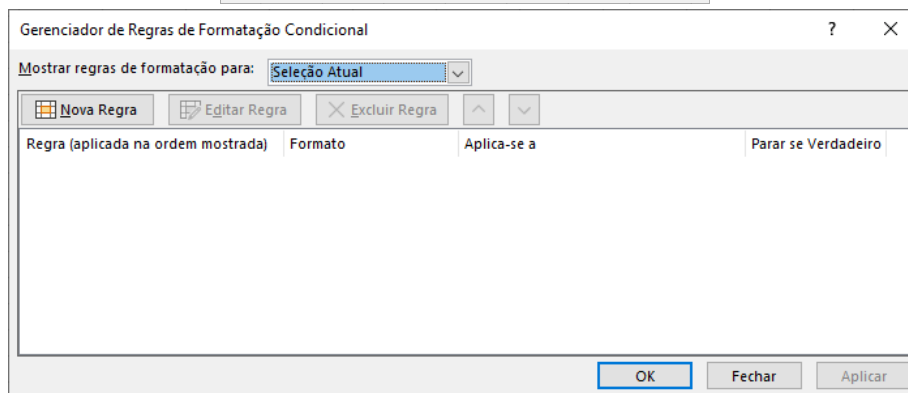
Gerenciador de Regras de Formatação Condicional

?

Mostrar regras de formatação para: Seleção Atual

Nova Regra

Editar Regra

Excluir Regra

| Regra (aplicada na ordem mostrada) | Formato | Aplica-se a | Parar se Verdadeiro |
|---|---|---|---|

OK

Fechar

Aplicar